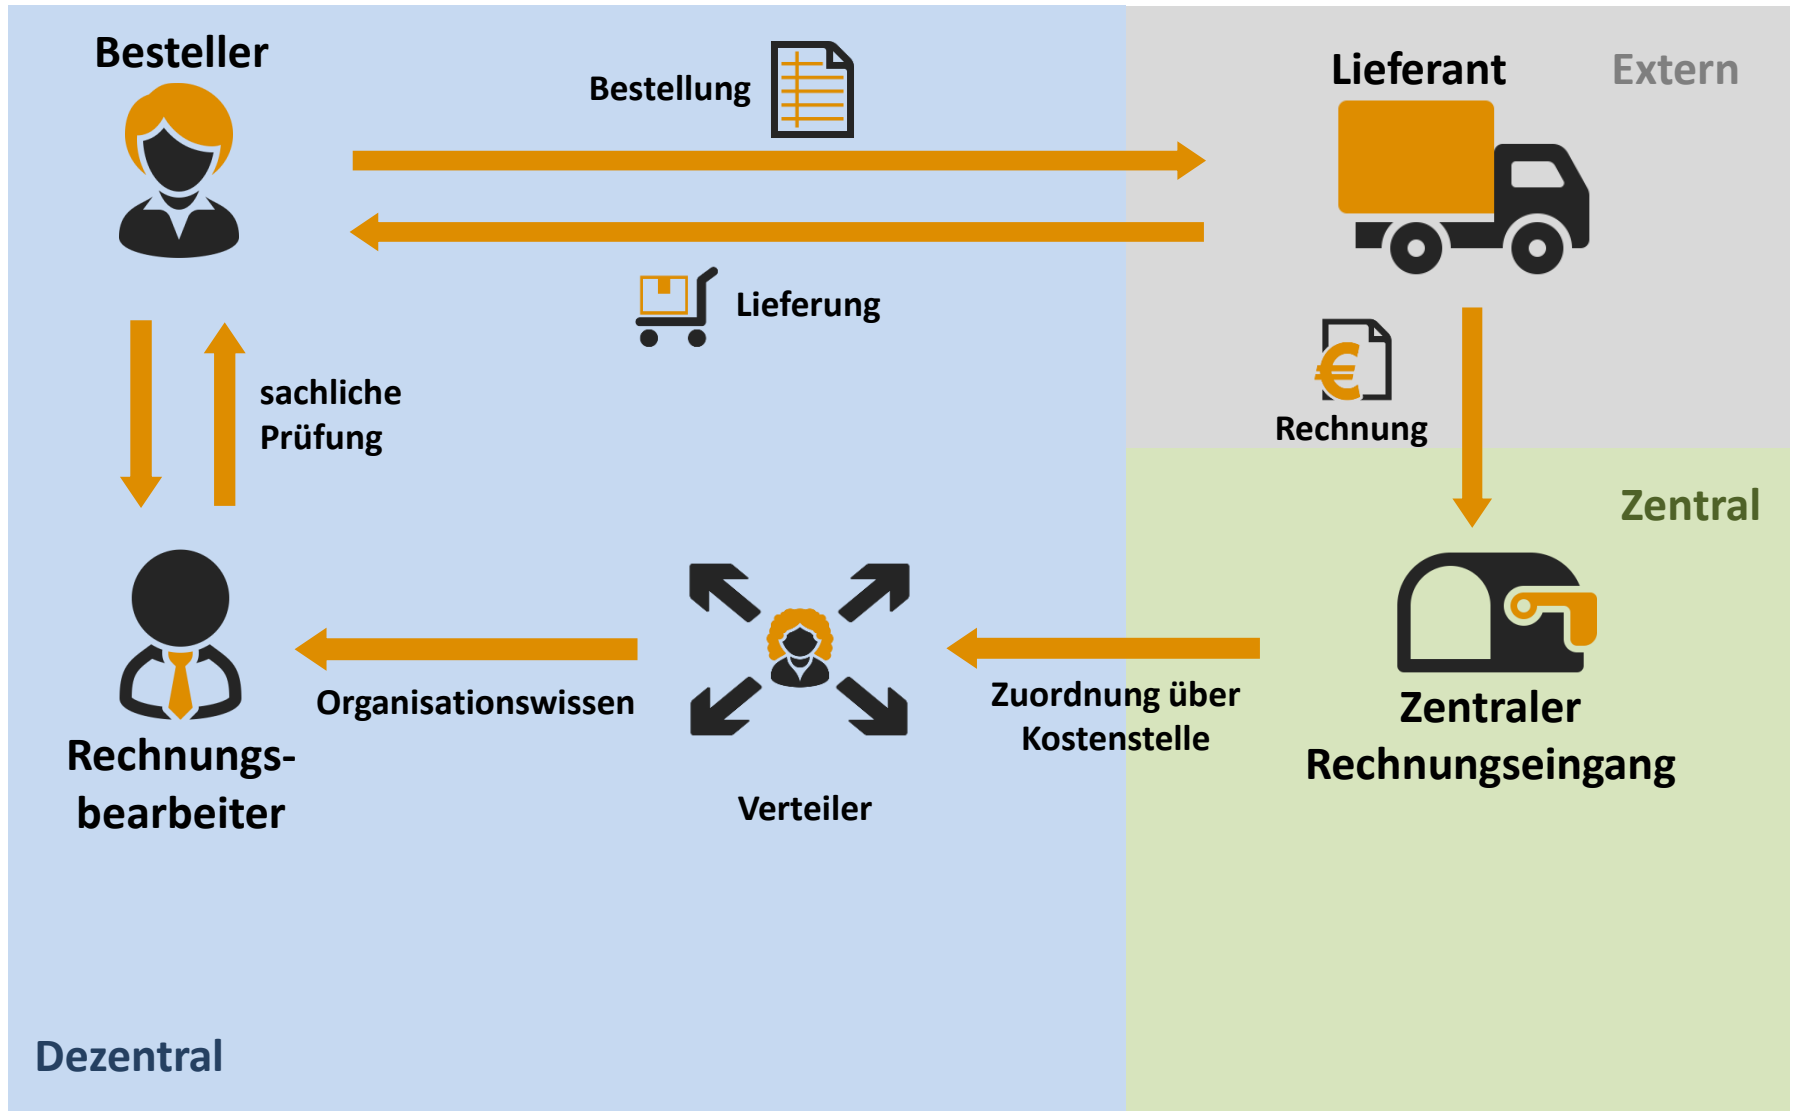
Besteller

Bestellung

Lieferant

Extern

Lieferung

sachliche Prüfung

Rechnung

Zentral

Organisationswissen

Zuordnung über Kostenstelle

Zentraler Rechnungseingang

Rechnungsbearbeiter

Verteiler

Dezentral